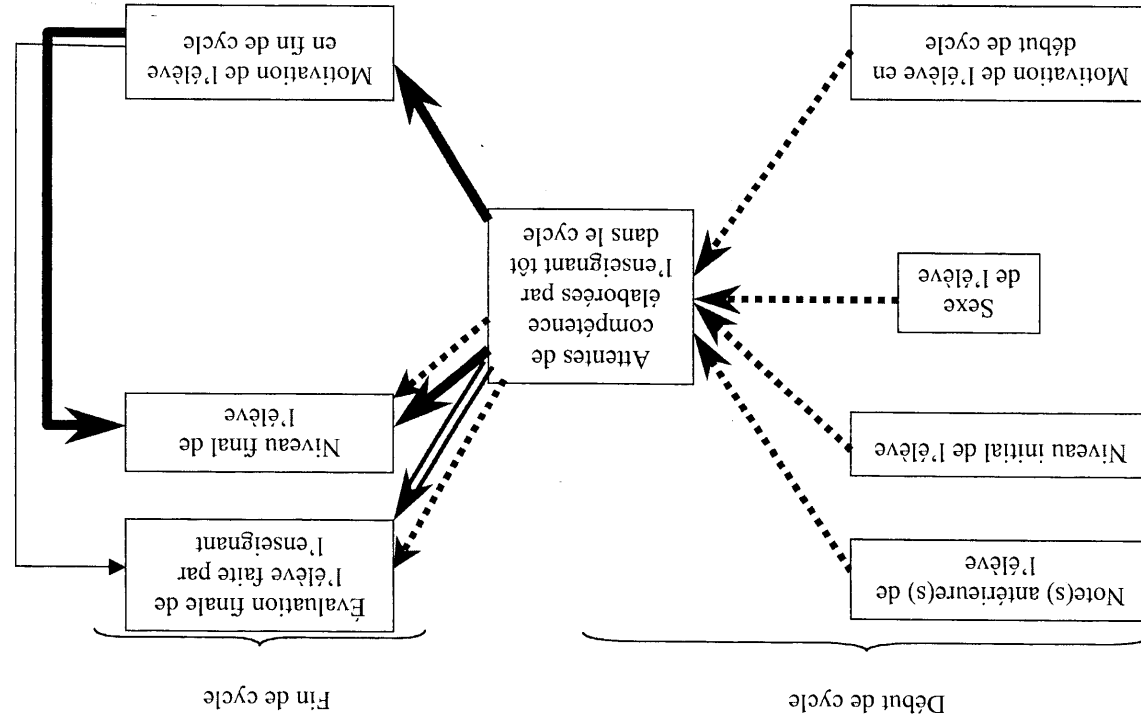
Début de cycle

Note(s) antérieure(s) de l'élève

Niveau initial de l'élève

Sexe de l'élève

Motivation de l'élève en début de cycle

Attentes de compétence élaborées par l'enseignant tôt dans le cycle

Fin de cycle

Évaluation finale de l'élève faite par l'enseignant

Niveau final de l'élève

Motivation de l'élève en fin de cycle